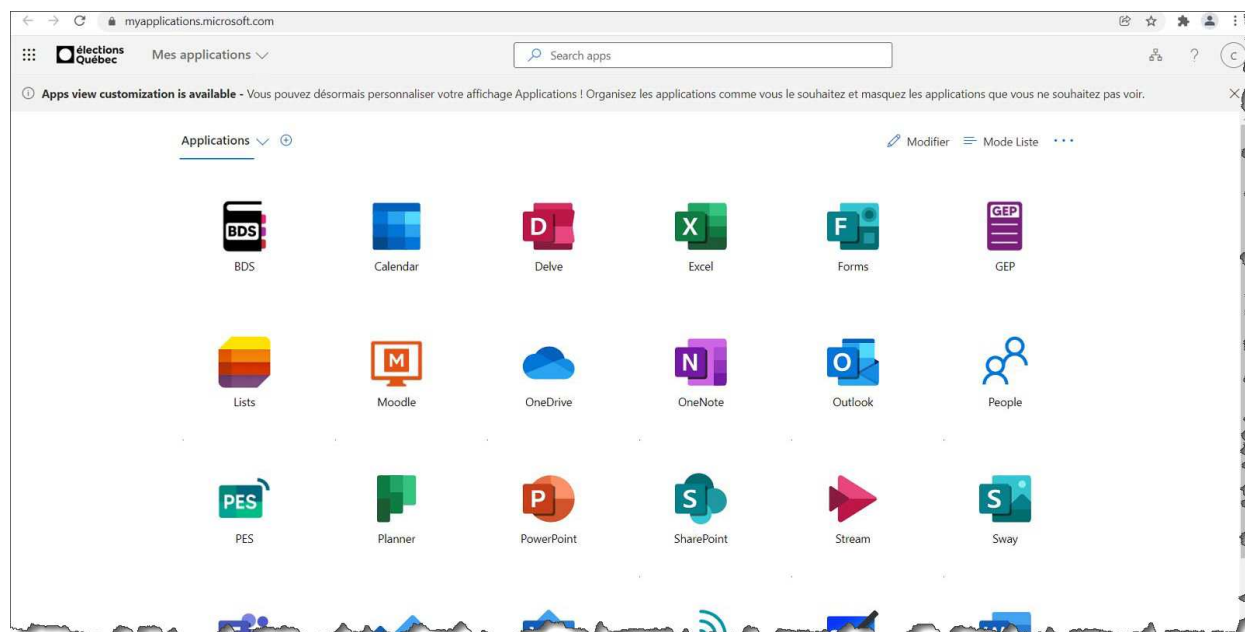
myapplications.microsoft.com

élections Québec Mes applications

Search apps

C

Apps view customization is available - Vous pouvez désormais personnaliser votre affichage Applications ! Organisez les applications comme vous le souhaitez et masquez les applications que vous ne souhaitez pas voir.

Applications

Modifier Mode Liste ···

BDS
BDS

Calendar

D
Delve

X
Excel

F
Forms

GEP
GEP

Lists

M
Moodle

OneDrive

N
OneNote

O
Outlook

People

PES
PES

Planner

P
PowerPoint

S
SharePoint

Stream

S
Sway